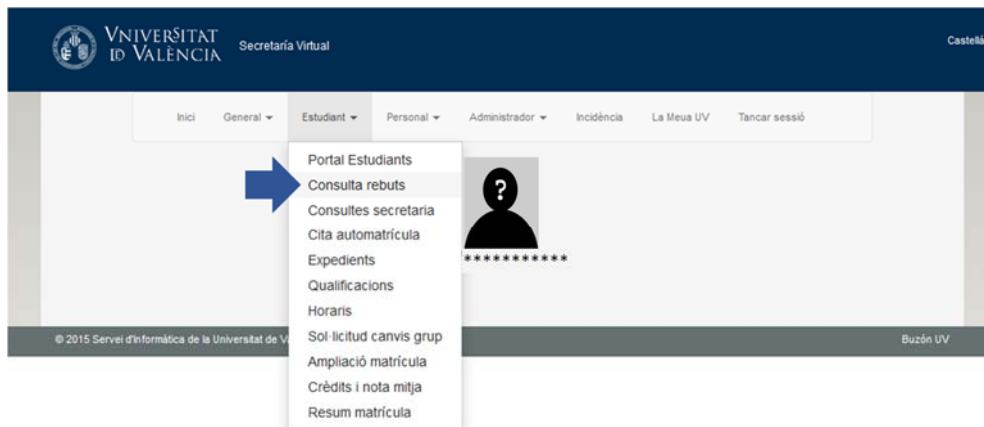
VNIVERSITAT ID VALÈNCIA Secretaría Virtual

Castellà

Inici General ▾ Estudiant ▾ Personal ▾ Administrador ▾ Incidència La Meua UV Tancar sessió

Portal Estudiants
Consulta rebuts
Consultes secretaria
Cita automatrícula
Expedients
Qualificacions
Horaris
Sol·licitud canvis grup
Ampliació matrícula
Crèdits i nota mitja
Resum matrícula

?

***********

© 2015 Servei d'Informàtica de la Universitat de V

Buzón UV